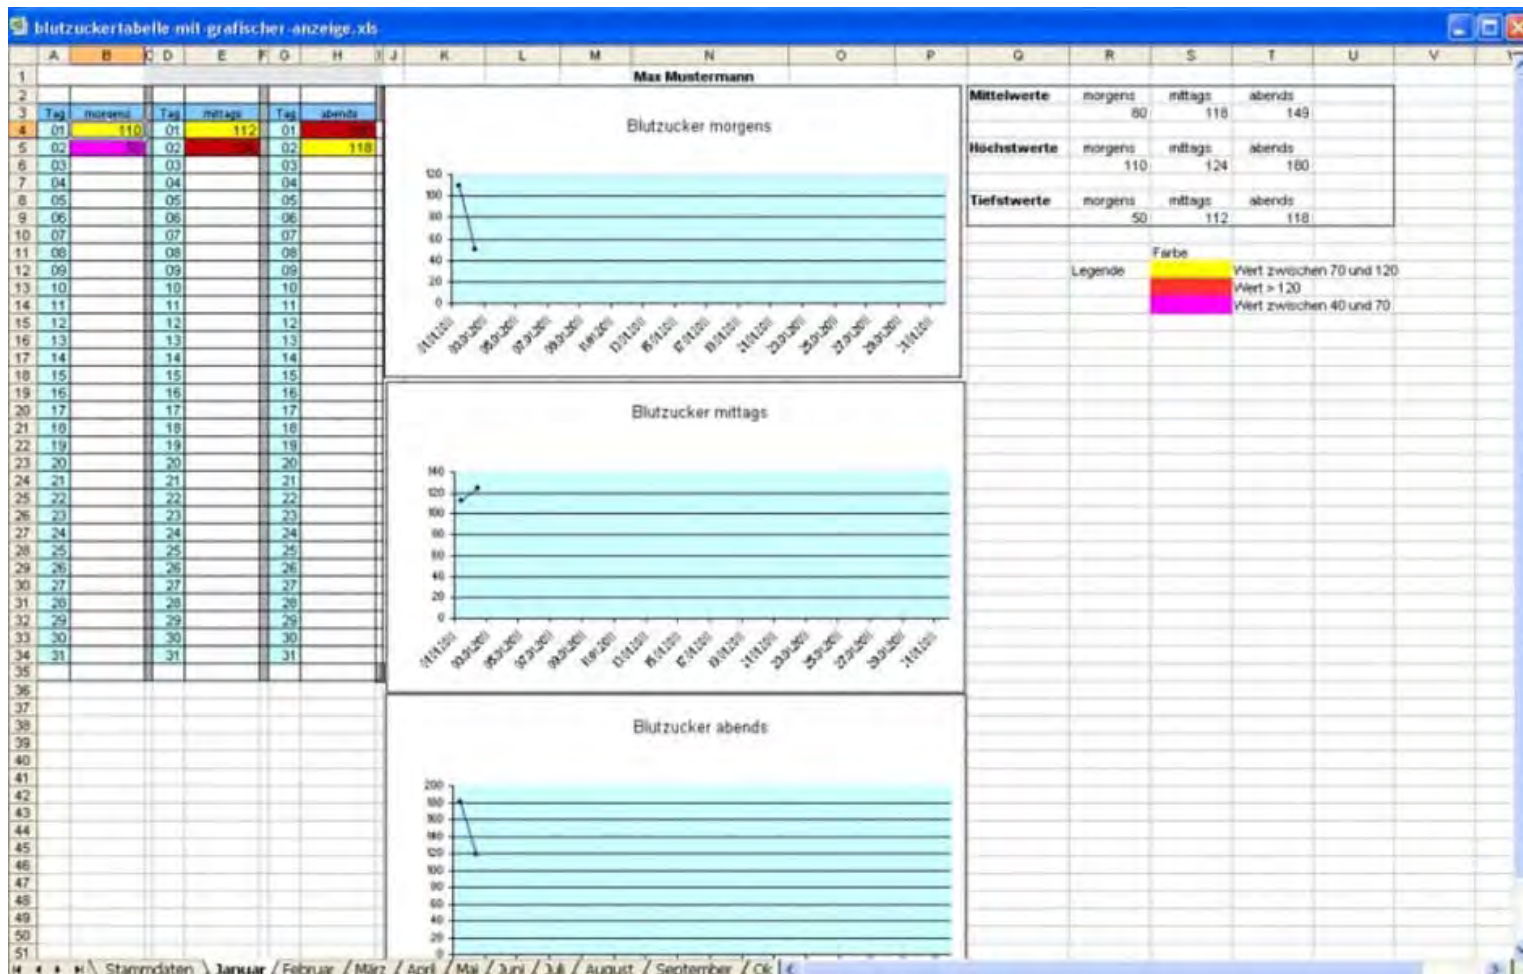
blutzuckertabelle-mit-grafischer-anzeige.xls

Max Mustermann

| Tag | morgens | Tag | mittags | Tag | abends |
|---|---|---|---|---|---|
| 01 | 110 | 01 | 112 | 01 | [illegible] |
| 02 | 50 | 02 | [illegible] | 02 | 118 |
| 03 | | 03 | | 03 | |
| 04 | | 04 | | 04 | |
| 05 | | 05 | | 05 | |
| 06 | | 06 | | 06 | |
| 07 | | 07 | | 07 | |
| 08 | | 08 | | 08 | |
| 09 | | 09 | | 09 | |
| 10 | | 10 | | 10 | |
| 11 | | 11 | | 11 | |
| 12 | | 12 | | 12 | |
| 13 | | 13 | | 13 | |
| 14 | | 14 | | 14 | |
| 15 | | 15 | | 15 | |
| 16 | | 16 | | 16 | |
| 17 | | 17 | | 17 | |
| 18 | | 18 | | 18 | |
| 19 | | 19 | | 19 | |
| 20 | | 20 | | 20 | |
| 21 | | 21 | | 21 | |
| 22 | | 22 | | 22 | |
| 23 | | 23 | | 23 | |
| 24 | | 24 | | 24 | |
| 25 | | 25 | | 25 | |
| 26 | | 26 | | 26 | |
| 27 | | 27 | | 27 | |
| 28 | | 28 | | 28 | |
| 29 | | 29 | | 29 | |
| 30 | | 30 | | 30 | |
| 31 | | 31 | | 31 | |

Blutzucker morgens
120 100 80 60 40 20 0
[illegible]

Blutzucker mittags
140 120 100 80 60 40 20 0
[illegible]

Blutzucker abends
200 180 160 140 120 100 80 60 40 20 0

| | morgens | mittags | abends |
|---|---|---|---|
| Mittelwerte | 80 | 118 | 149 |
| Höchstwerte | 110 | 124 | 180 |
| Tiefstwerte | 50 | 112 | 118 |

Farbe
Legende
Wert zwischen 70 und 120
Wert > 120
Wert zwischen 40 und 70

Stammdaten / Januar / Februar / März / April / Mai / Juni / Juli / August / September / Ok